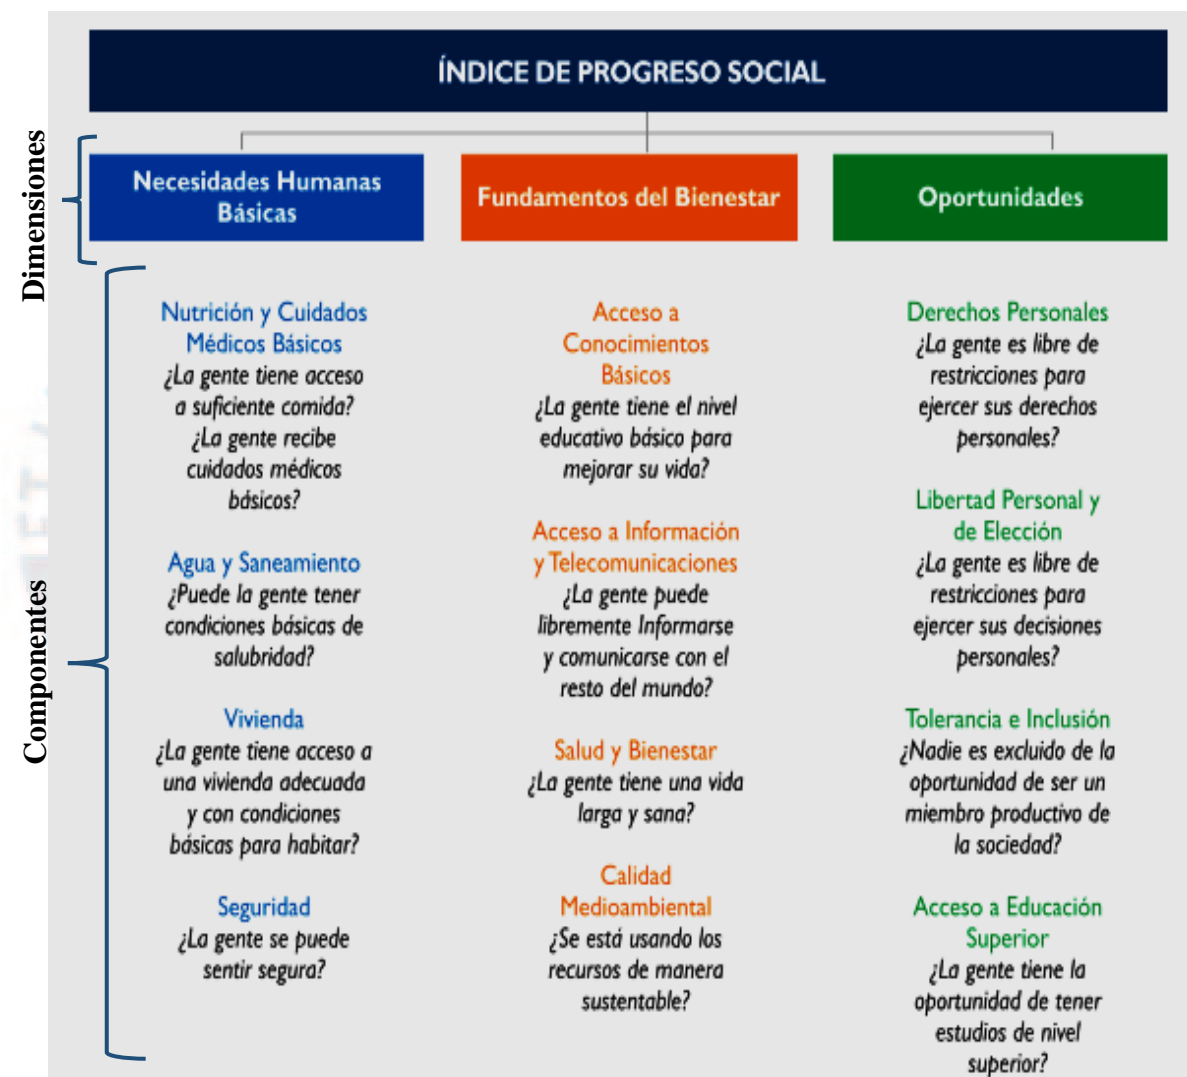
ÍNDICE DE PROGRESO SOCIAL

Dimensiones

Necesidades Humanas Básicas

Fundamentos del Bienestar

Oportunidades

Componentes

Nutrición y Cuidados Médicos Básicos
¿La gente tiene acceso a suficiente comida? ¿La gente recibe cuidados médicos básicos?

Agua y Saneamiento
¿Puede la gente tener condiciones básicas de salubridad?

Vivienda
¿La gente tiene acceso a una vivienda adecuada y con condiciones básicas para habitar?

Seguridad
¿La gente se puede sentir segura?

Acceso a Conocimientos Básicos
¿La gente tiene el nivel educativo básico para mejorar su vida?

Acceso a Información y Telecomunicaciones
¿La gente puede libremente Informarse y comunicarse con el resto del mundo?

Salud y Bienestar
¿La gente tiene una vida larga y sana?

Calidad Medioambiental
¿Se está usando los recursos de manera sustentable?

Derechos Personales
¿La gente es libre de restricciones para ejercer sus derechos personales?

Libertad Personal y de Elección
¿La gente es libre de restricciones para ejercer sus decisiones personales?

Tolerancia e Inclusión
¿Nadie es excluido de la oportunidad de ser un miembro productivo de la sociedad?

Acceso a Educación Superior
¿La gente tiene la oportunidad de tener estudios de nivel superior?